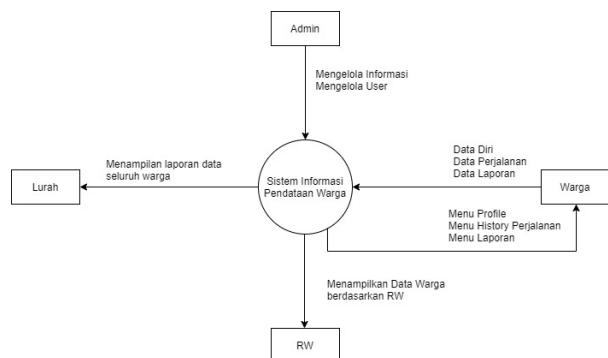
Admin

Mengelola Informasi
Mengelola User

Menampilan laporan data seluruh warga

Lurah

Sistem Informasi Pendataan Warga

Data Diri
Data Perjalanan
Data Laporan

Warga

Menu Profile
Menu History Perjalanan
Menu Laporan

Menampilkan Data Warga berdasarkan RW

RW